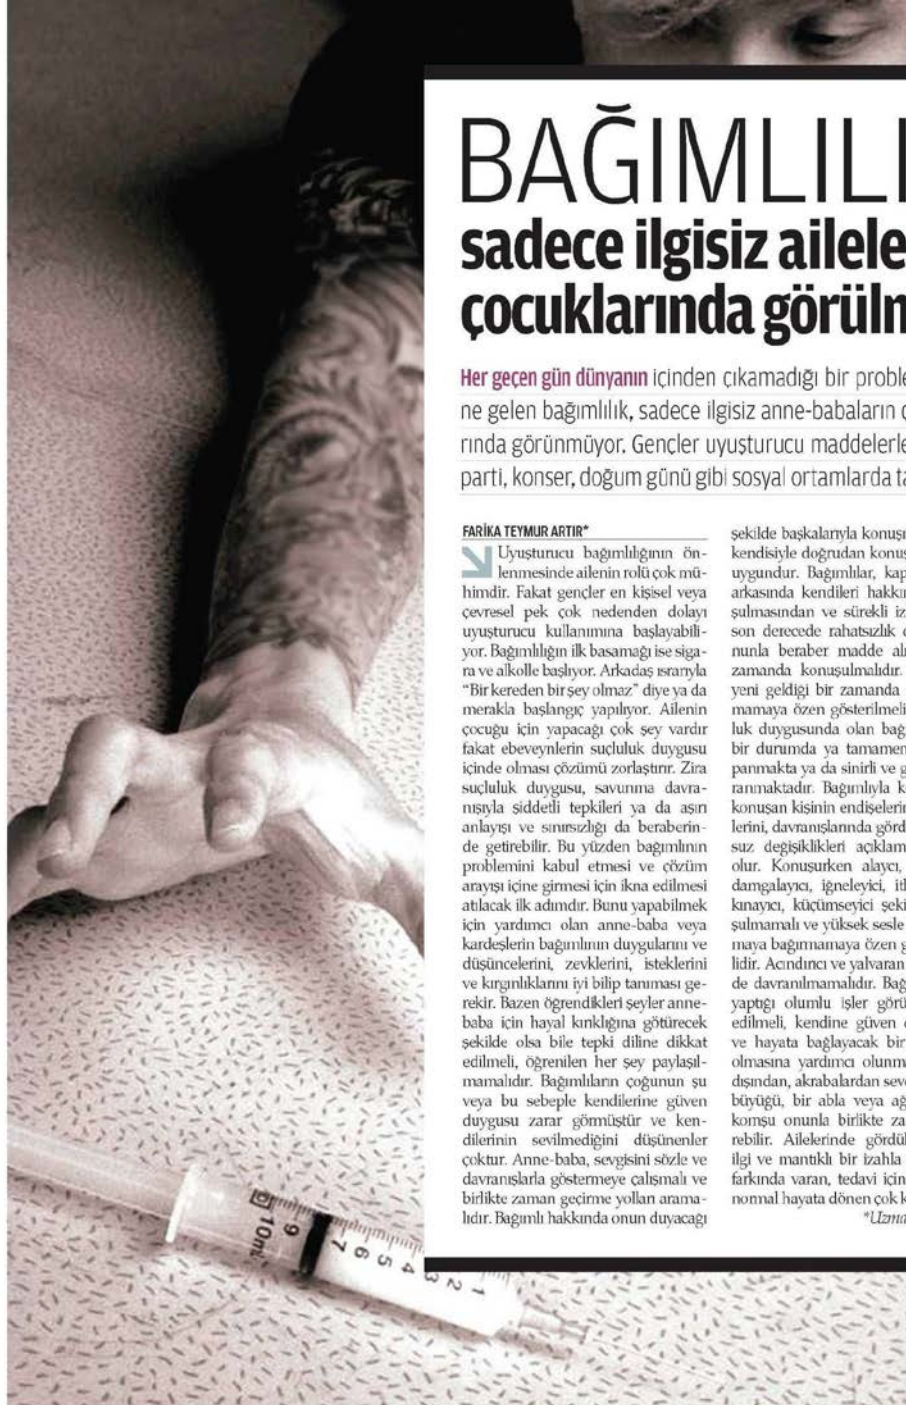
BAĞIMLILI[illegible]
sadece ilgisiz ailele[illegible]
çocuklarında görüln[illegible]

Her geçen gün dünyanın içinden çıkamadığı bir proble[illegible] ne gelen bağımlılık, sadece ilgisiz anne-babaların ç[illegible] rında görünmüyor. Gençler uyuşturucu maddelerle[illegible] parti, konser, doğum günü gibi sosyal ortamlarda ta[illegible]

FARİKA TEYMUR ARTIR*

Uyuşturucu bağımlılığının önlenmesinde ailenin rolü çok mühimdir. Fakat gençler en kişisel veya çevresel pek çok nedenden dolayı uyuşturucu kullanımına başlayabiliyor. Bağımlılığın ilk basamağı ise sigara ve alkolle başlıyor. Arkadaş ısrarıyla "Bir kereden bir şey olmaz" diye ya da merakla başlangıç yapılıyor. Ailenin çocuğu için yapacağı çok şey vardır fakat ebeveynlerin suçluluk duygusu içinde olması çözümü zorlaştırır. Zira suçluluk duygusu, savunma davranışıyla şiddetli tepkileri ya da aşırı anlayışı ve sınırsızlığı da beraberinde getirebilir. Bu yüzden bağımlının problemini kabul etmesi ve çözüm arayışı içine girmesi için ikna edilmesi atılacak ilk adımdır. Bunu yapabilmek için yardımcı olan anne-baba veya kardeşlerin bağımlının duygularını ve düşüncelerini, zevklerini, isteklerini ve kırgınlıklarını iyi bilip tanıması gerekir. Bazen öğrendikleri şeyler anne-baba için hayal kırıklığına götürecek şekilde olsa bile tepki diline dikkat edilmeli, öğrenilen her şey paylaşılmamalıdır. Bağımlıların çoğunun şu veya bu sebeple kendilerine güven duygusu zarar görmüştür ve kendilerinin sevilmediğini düşünenler çoktur. Anne-baba, sevgisini sözle ve davranışlarla göstermeye çalışmalı ve birlikte zaman geçirme yolları aramalıdır. Bağımlı hakkında onun duyacağı

şekilde başkalarıyla konuş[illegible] kendisiyle doğrudan konuş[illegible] uygundur. Bağımlılar, kap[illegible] arkasında kendileri hakkın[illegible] şulmasından ve sürekli iz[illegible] son derecede rahatsızlık d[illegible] nunla beraber madde alı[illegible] zamanda konuşulmalıdır. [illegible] yeni geldiği bir zamanda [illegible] mamaya özen gösterilmeli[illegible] luk duygusunda olan bağ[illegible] bir durumda ya tamamen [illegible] panmakta ya da sinirli ve g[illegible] ranmaktadır. Bağımlıyla k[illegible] konuşan kişinin endişelerin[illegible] lerini, davranışlarında gördü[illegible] suz değişiklikleri açıklam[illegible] olur. Konuşurken alaycı, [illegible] damgalayıcı, iğneleyici, it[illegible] kınayıcı, küçümseyici şeki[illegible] şulmamalı ve yüksek sesle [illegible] maya bağırmamaya özen g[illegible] lidir. Acındırıcı ve yalvaran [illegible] de davranılmamalıdır. Bağ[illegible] yaptığı olumlu işler görü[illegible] edilmeli, kendine güven d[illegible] ve hayata bağlayacak bir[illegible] olmasına yardımcı olunm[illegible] dışından, akrabalardan sev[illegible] büyüğü, bir abla veya ağ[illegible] komşu onunla birlikte za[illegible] rebilir. Ailelerinde gördü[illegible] ilgi ve mantıklı bir izahla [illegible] farkında varan, tedavi için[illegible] normal hayata dönen çok k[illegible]
*Uzma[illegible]

10ml 9 8 7 6 5 4 3 2 1